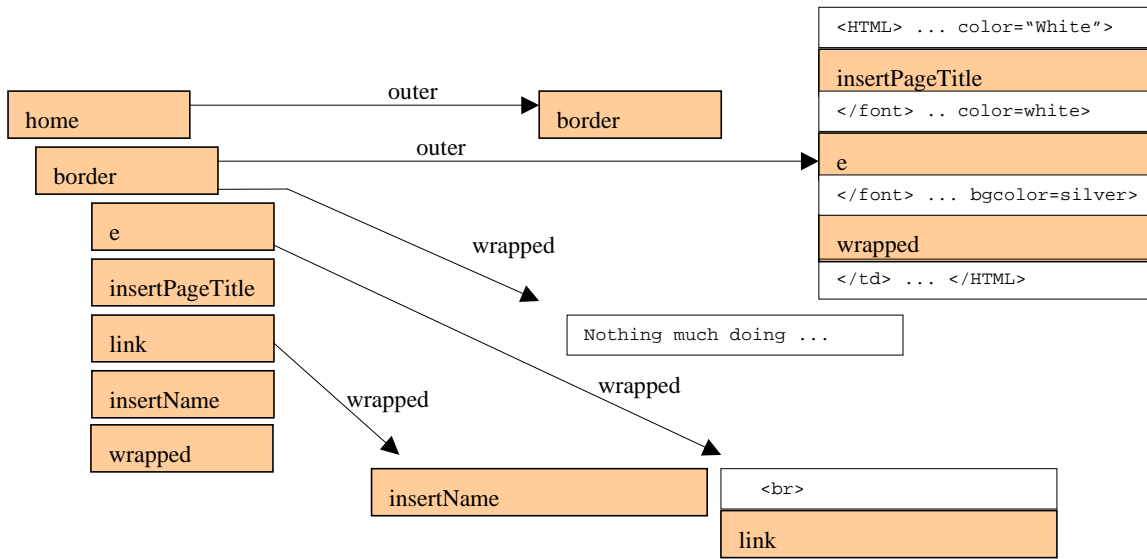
<HTML> ... color="White">

insertPageTitle

</font> .. color=white>

e

</font> ... bgcolor=silver>

wrapped

</td> ... </HTML>

home

outer

border

border

outer

e

wrapped

insertPageTitle

Nothing much doing ...

link

wrapped

insertName

wrapped

wrapped

insertName

<br>

link